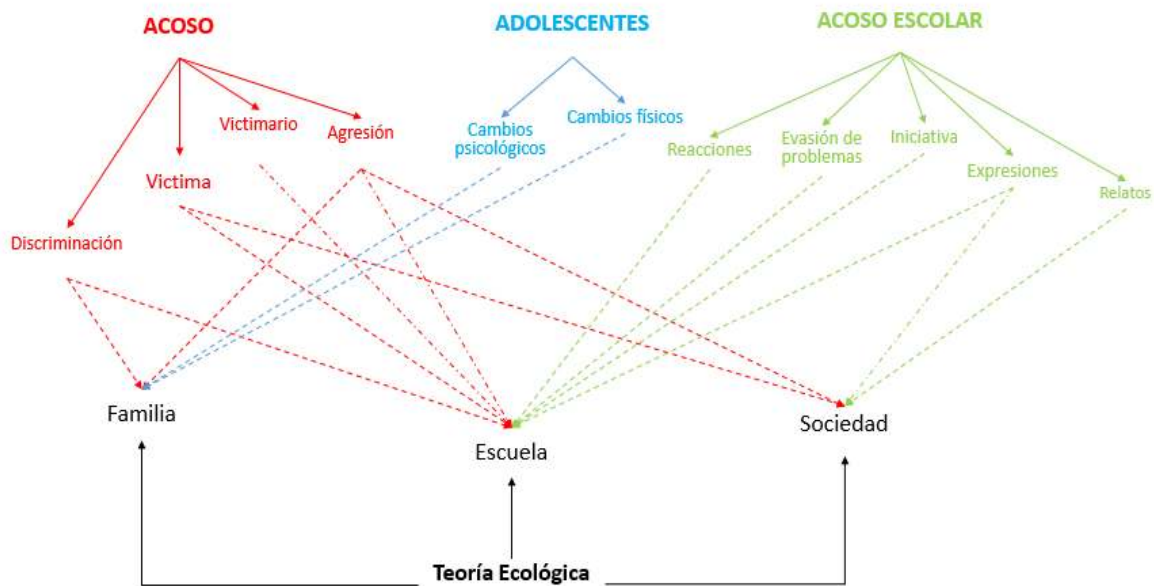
ACOSO

Victimario

Agresión

Victima

Discriminación

ADOLESCENTES

Cambios psicológicos

Cambios físicos

ACOSO ESCOLAR

Reacciones

Evasión de problemas

Iniciativa

Expresiones

Relatos

Familia

Escuela

Sociedad

Teoría Ecológica